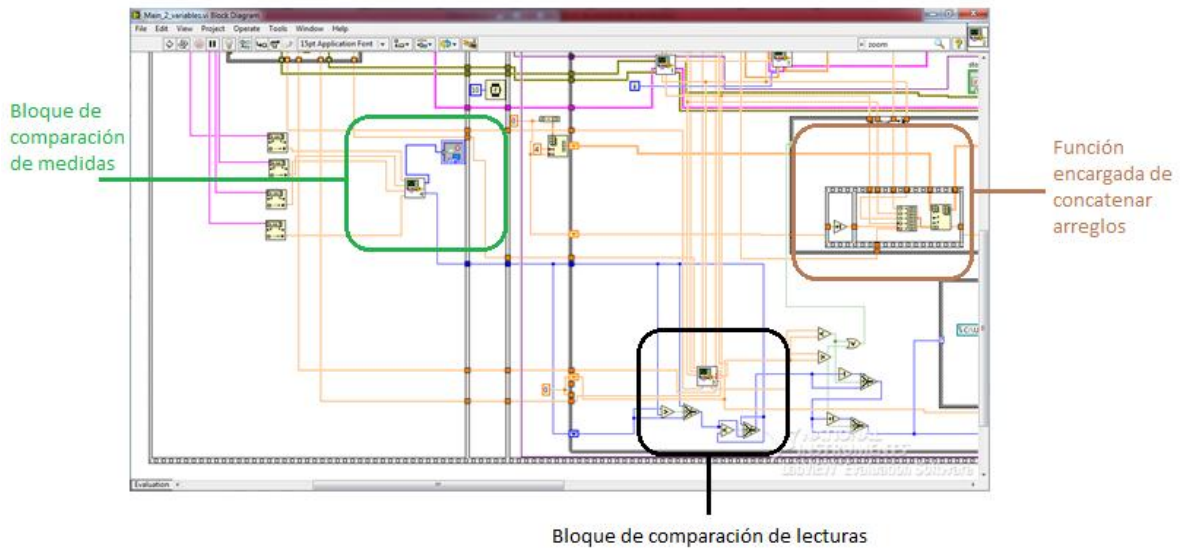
Main_2_variables.vi Block Diagram

File Edit View Project Operate Tools Window Help

15pt Application Font

zoom

Bloque de comparación de medidas

Función encargada de concatenar arreglos

Bloque de comparación de lecturas

LabVIEW Evaluation Software

Evaluation